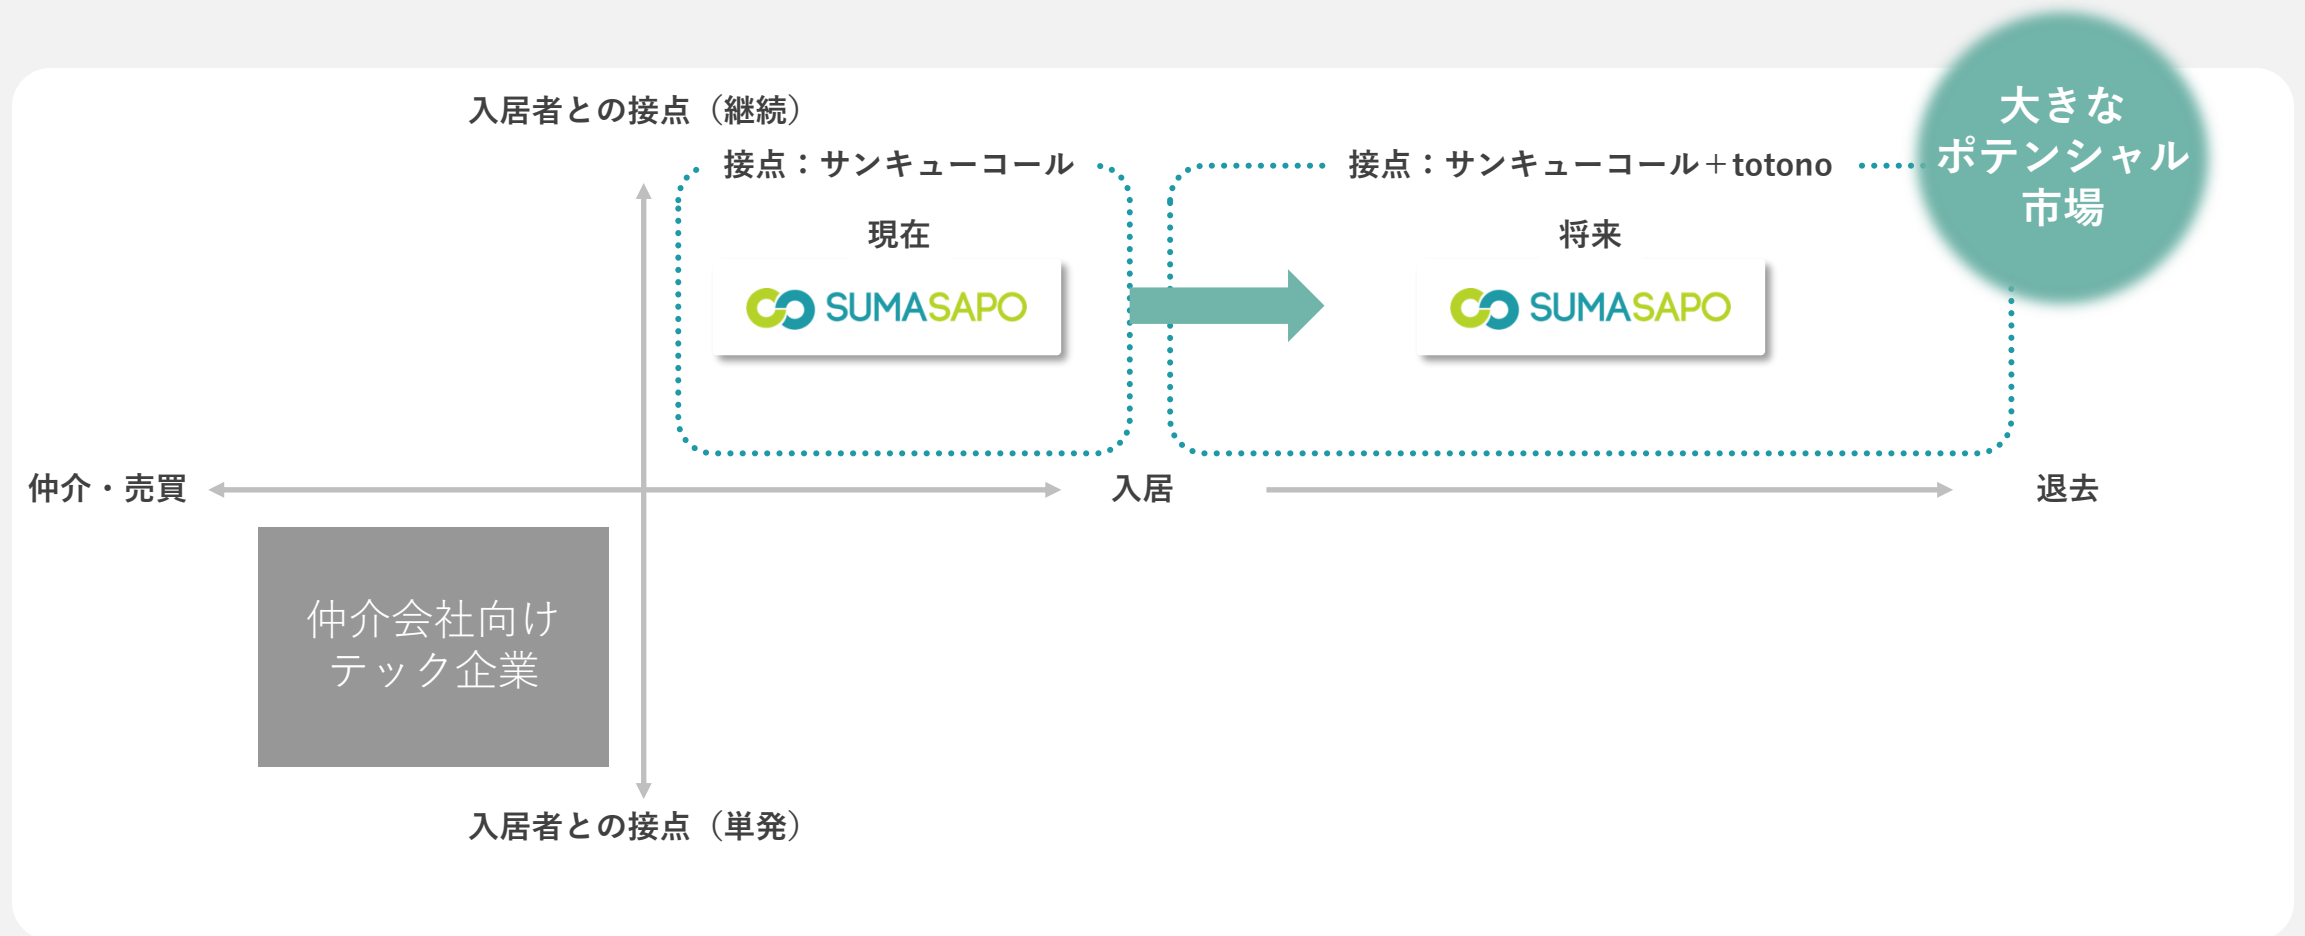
大きな
ポテンシャル
市場

入居者との接点（継続）

接点：サンキューコール

現在

SUMASAPO

接点：サンキューコール＋totono

将来

SUMASAPO

仲介・売買

入居

退去

仲介会社向け
テック企業

入居者との接点（単発）